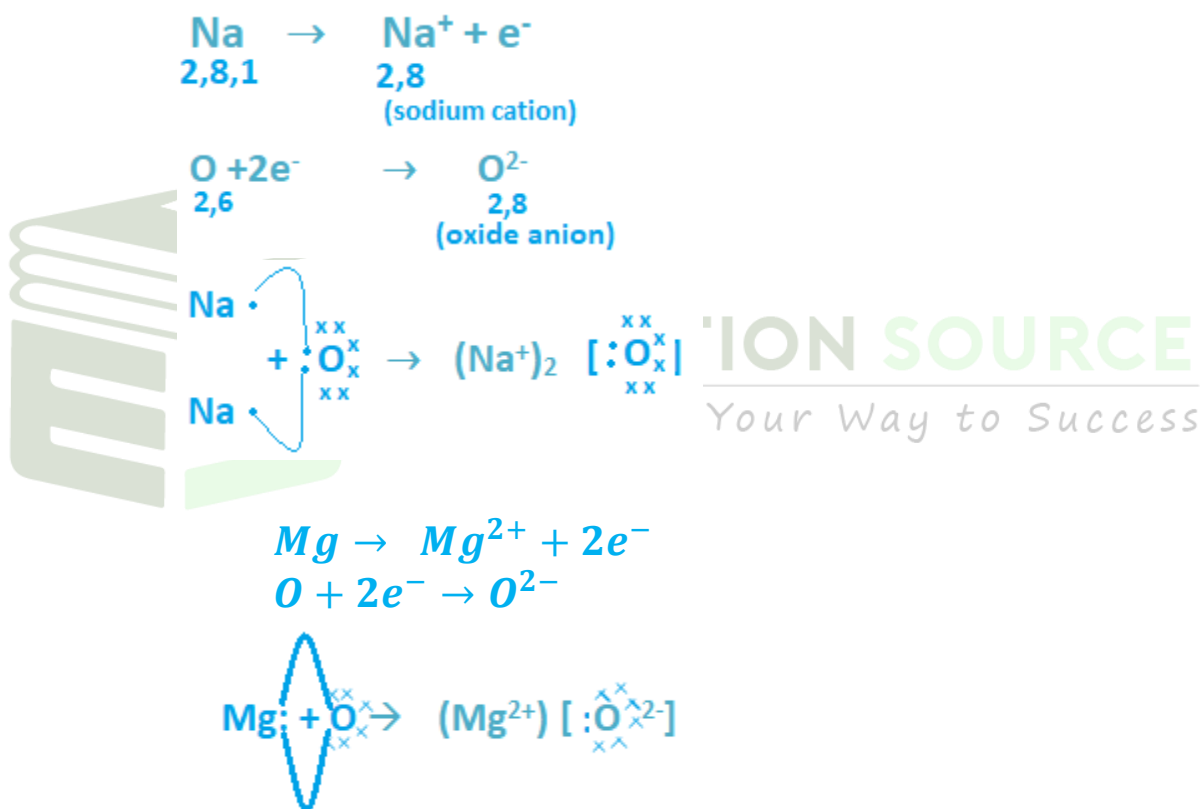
Na $\rightarrow$ Na$^+$ + e$^-$
2,8,1 2,8
(sodium cation)

O +2e$^-$ $\rightarrow$ O$^{2-}$
2,6 2,8
(oxide anion)

Na
+ O $\rightarrow$ (Na$^+$)$_2$ [ O ]
Na

TION SOURCE
Your Way to Success

$Mg \rightarrow Mg^{2+} + 2e^-$
$O + 2e^- \rightarrow O^{2-}$

Mg + O $\rightarrow$ (Mg$^{2+}$) [ O$^{2-}$]